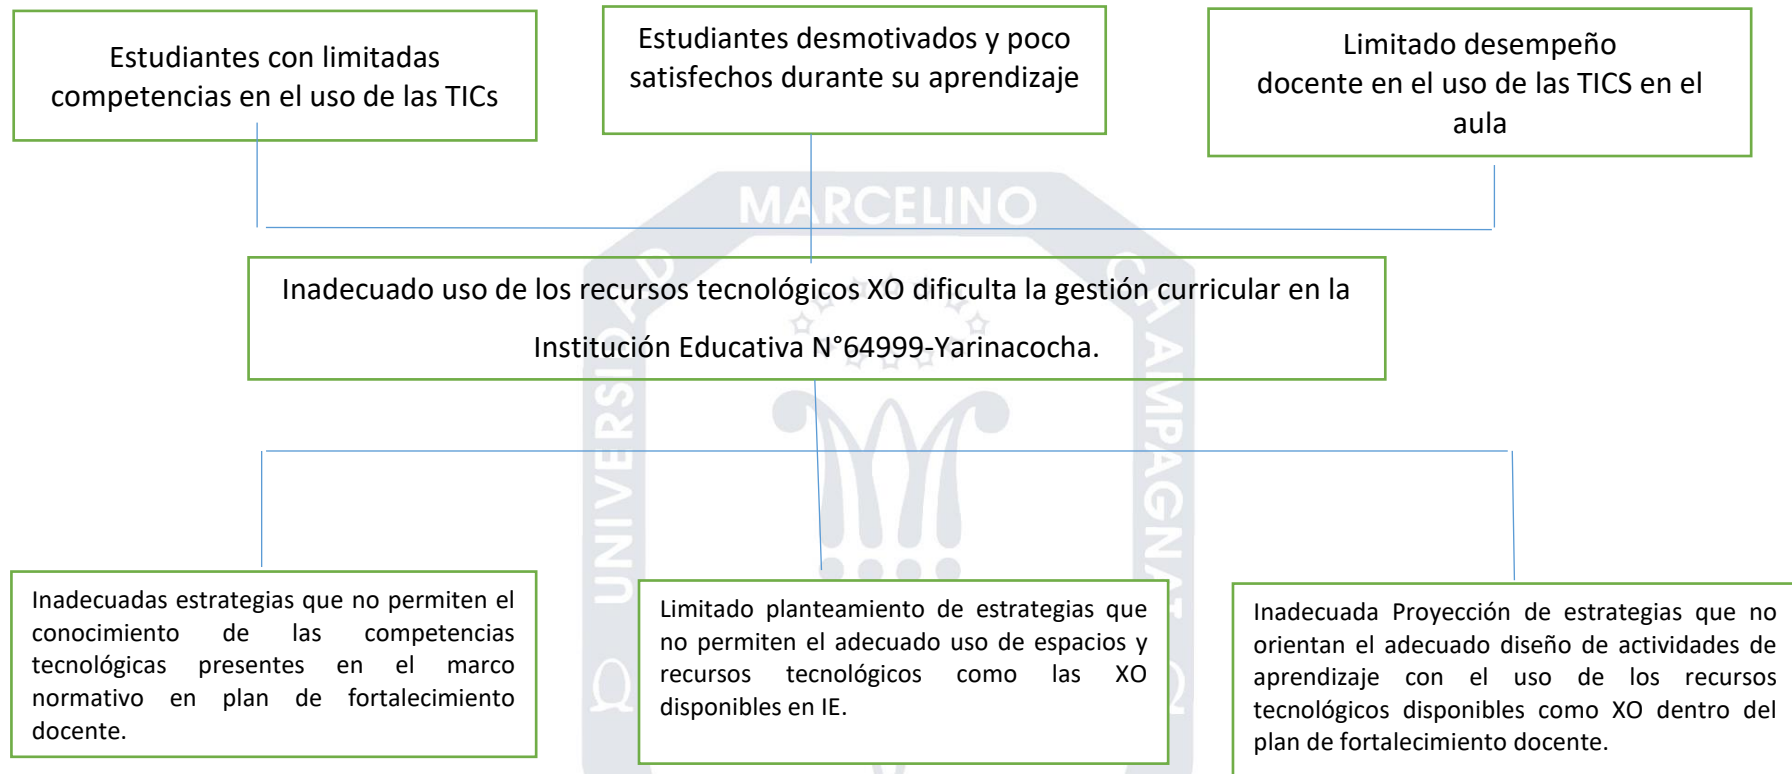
Estudiantes con limitadas competencias en el uso de las TICs

Estudiantes desmotivados y poco satisfechos durante su aprendizaje

Limitado desempeño docente en el uso de las TICS en el aula

MARCELINO

UNIVERSIDAD

CHAMPAGNAT

Inadecuado uso de los recursos tecnológicos XO dificulta la gestión curricular en la Institución Educativa N°64999-Yarinacocha.

Inadecuadas estrategias que no permiten el conocimiento de las competencias tecnológicas presentes en el marco normativo en plan de fortalecimiento docente.

Limitado planteamiento de estrategias que no permiten el adecuado uso de espacios y recursos tecnológicos como las XO disponibles en IE.

Inadecuada Proyección de estrategias que no orientan el adecuado diseño de actividades de aprendizaje con el uso de los recursos tecnológicos disponibles como XO dentro del plan de fortalecimiento docente.